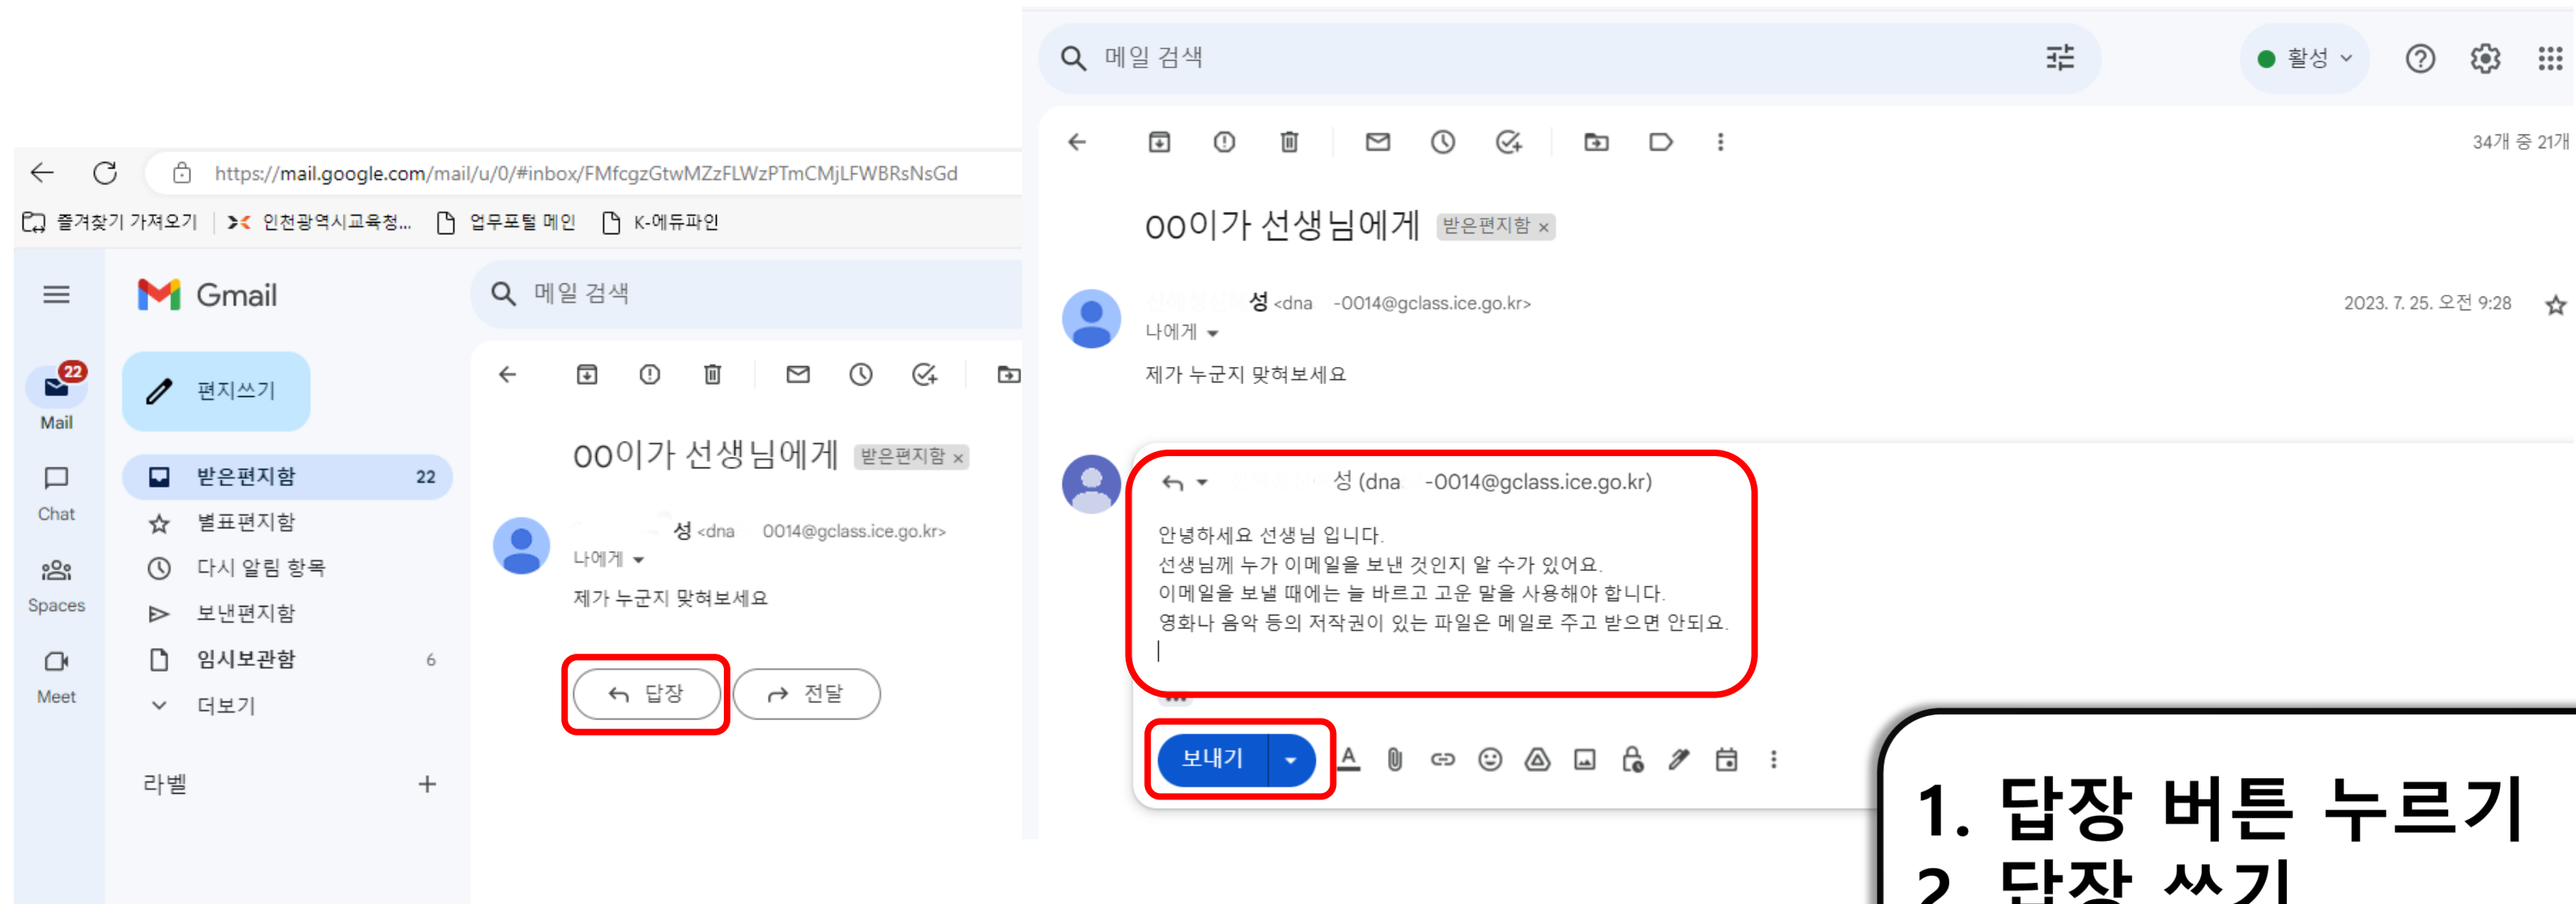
https://mail.google.com/mail/u/0/#inbox/FMfcgzGtwMZzFLWzPTmCMjLFWBRsNsGd

즐겨찾기 가져오기 | 인천광역시교육청... 업무포털 메인 K-에듀파인

Gmail

메일 검색

22 Mail

Chat

Spaces

Meet

편지쓰기

받은편지함 22

별표편지함

다시 알림 항목

보낸편지함

임시보관함 6

더보기

라벨 +

OO이가 선생님에게 받은편지함 ×

성 <dna 0014@gclass.ice.go.kr>

나에게

제가 누군지 맞혀보세요

답장

전달

메일 검색

활성

34개 중 21개

OO이가 선생님에게 받은편지함 ×

성 <dna -0014@gclass.ice.go.kr>

2023. 7. 25. 오전 9:28

나에게

제가 누군지 맞혀보세요

성 (dna -0014@gclass.ice.go.kr)

안녕하세요 선생님 입니다.
선생님께 누가 이메일을 보낸 것인지 알 수가 있어요.
이메일을 보낼 때에는 늘 바르고 고운 말을 사용해야 합니다.
영화나 음악 등의 저작권이 있는 파일은 메일로 주고 받으면 안되요.

보내기

1. 답장 버튼 누르기
2. 답장 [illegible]